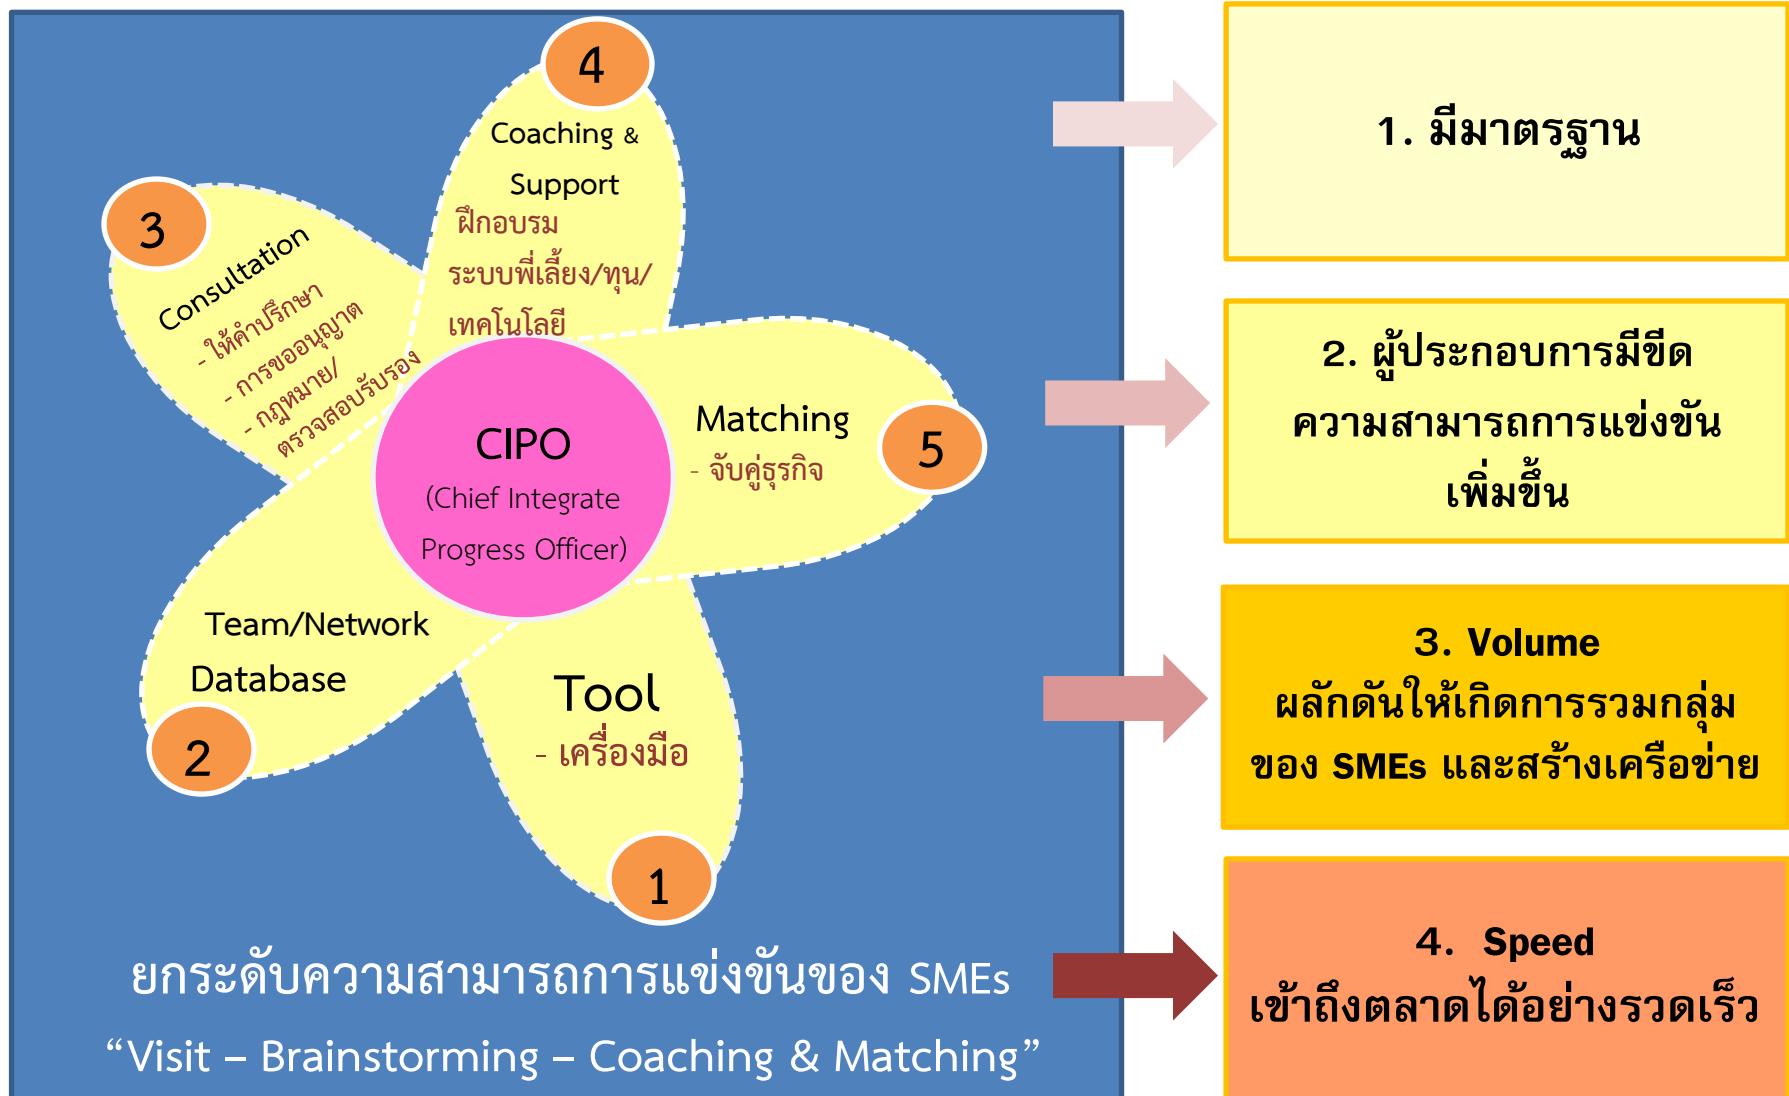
4

Coaching & Support

ฝึกอบรม

ระบบพี่เลี้ยง/ทุน/

เทคโนโลยี

3

Consultation

- ให้คำปรึกษา

- การขออนุญาต

- กฎหมาย/

- ตรวจสอบรับรอง

CIPO

(Chief Integrate Progress Officer)

Matching

- จับคู่ธุรกิจ

5

Team/Network Database

2

Tool

- เครื่องมือ

1

ยกระดับความสามารถการแข่งขันของ SMEs

“Visit – Brainstorming – Coaching & Matching”

1. มีมาตรฐาน

2. ผู้ประกอบการมีขีดความสามารถการแข่งขันเพิ่มขึ้น

3. Volume
ผลักดันให้เกิดการรวมกลุ่มของ SMEs และสร้างเครือข่าย

4. Speed
เข้าถึงตลาดได้อย่างรวดเร็ว